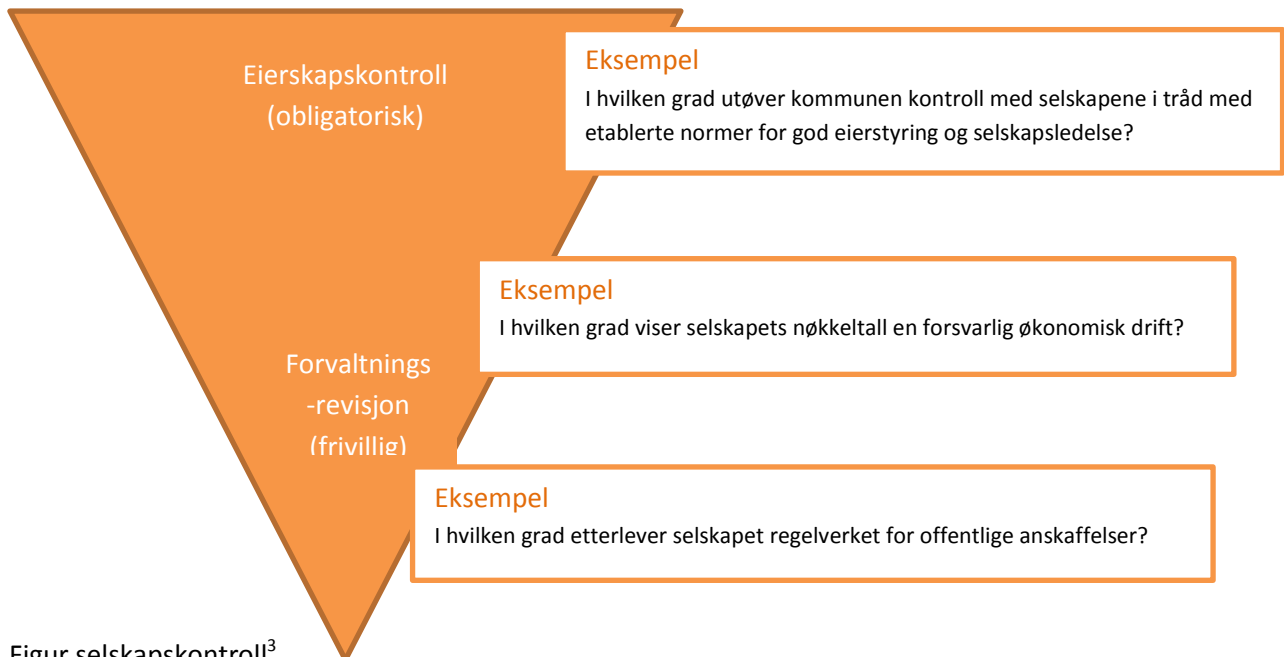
Eierskapskontroll
(obligatorisk)

Eksempel
I hvilken grad utøver kommunen kontroll med selskapene i tråd med etablerte normer for god eierstyring og selskapsledelse?

Eksempel
I hvilken grad viser selskapets nøkkeltall en forsvarlig økonomisk drift?

Forvaltnings
-revisjon
(frivillig)

Eksempel
I hvilken grad etterlever selskapet regelverket for offentlige anskaffelser?

Figur selskapskontroll$^3$